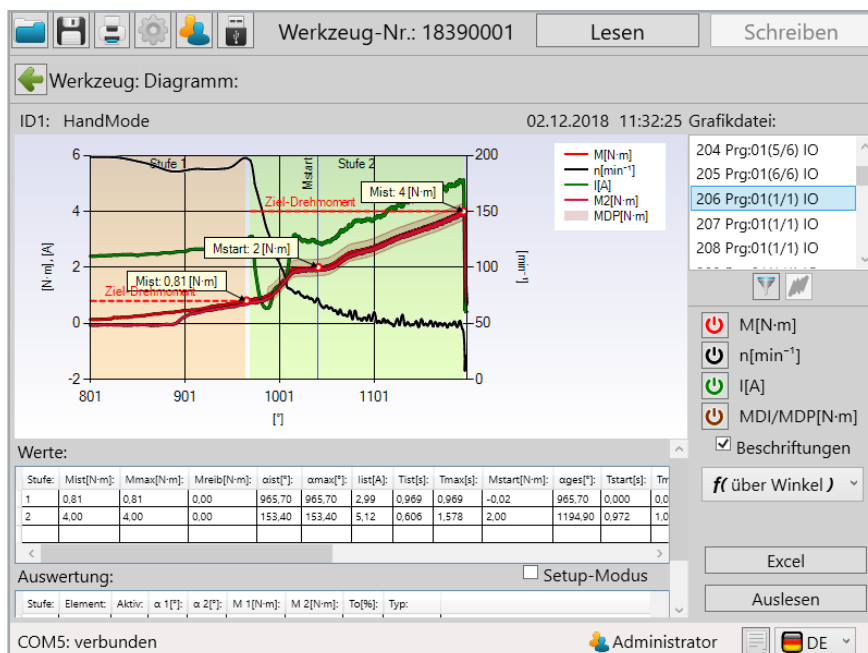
Werkzeug-Nr.: 18390001
Lesen
Schreiben

Werkzeug: Diagramm:

ID1: HandMode
02.12.2018 11:32:25
Grafikdatei:

204 Prg:01(5/6) IO
205 Prg:01(6/6) IO
206 Prg:01(1/1) IO
207 Prg:01(1/1) IO
208 Prg:01(1/1) IO

Stufe 1
Mstart
Stufe 2
Mist: 4 [N·m]
Ziel-Drehmoment
Mstart: 2 [N·m]
Mist: 0,81 [N·m]
Ziel-Drehmoment
M[N·m]
n[min⁻¹]
I[A]
M2[N·m]
MDP[N·m]
[N·m], [A]
[min⁻¹]
6
4
2
0
-2
200
150
100
50
0
801
901
1001
1101
[°]

M[N·m]
n[min⁻¹]
I[A]
MDI/MDP[N·m]
Beschriftungen
f( über Winkel )

Werte:

| Stufe: | Mist[N·m]: | Mmax[N·m]: | Mreib[N·m]: | αist[°]: | αmax[°]: | Iist[A]: | Tist[s]: | Tmax[s]: | Mstart[N·m]: | αges[°]: | Tstart[s]: | Tm |
|---|---|---|---|---|---|---|---|---|---|---|---|---|
| 1 | 0,81 | 0,81 | 0,00 | 965,70 | 965,70 | 2,99 | 0,969 | 0,969 | -0,02 | 965,70 | 0,000 | 0,0 |
| 2 | 4,00 | 4,00 | 0,00 | 153,40 | 153,40 | 5,12 | 0,606 | 1,578 | 2,00 | 1194,90 | 0,972 | 1,0 |

Auswertung:
Setup-Modus

| Stufe: | Element: | Aktiv: | α 1[°]: | α 2[°]: | M 1[N·m]: | M 2[N·m]: | To[%]: | Typ: |
|---|---|---|---|---|---|---|---|---|

Excel
Auslesen

COM5: verbunden
Administrator
DE